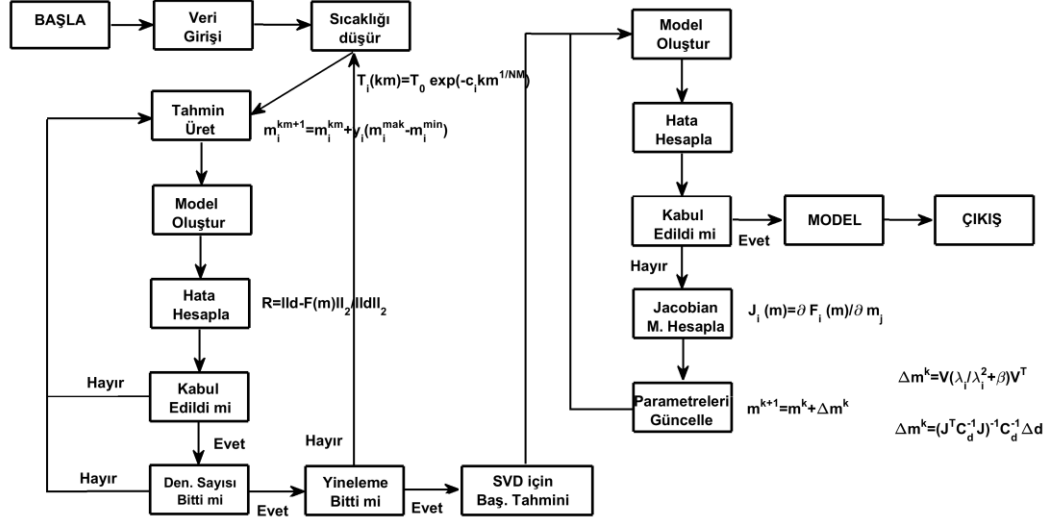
BAŞLA

Veri Girişi

Sıcaklığı düşür

$T_i(km)=T_0 \exp(-c_i km^{1/NM})$

Tahmin Üret

$m_i^{km+1}=m_i^{km}+y_i(m_i^{mak}-m_i^{min})$

Model Oluştur

Hata Hesapla

$R=||d-F(m)||_2/||d||_2$

Hayır

Kabul Edildi mi

Evet

Hayır

Hayır

Den. Sayısı Bitti mi

Evet

Yineleme Bitti mi

Evet

SVD için Baş. Tahmini

Model Oluştur

Hata Hesapla

Kabul Edildi mi

Evet

MODEL

ÇIKIŞ

Hayır

Jacobian M. Hesapla

$J_i(m)=\partial F_i(m)/\partial m_j$

$\Delta m^k=V(\lambda_i/\lambda_i^2+\beta)V^T$

Parametreleri Güncelle

$m^{k+1}=m^k+\Delta m^k$

$\Delta m^k=(J^T C_d^{-1} J)^{-1} C_d^{-1} \Delta d$